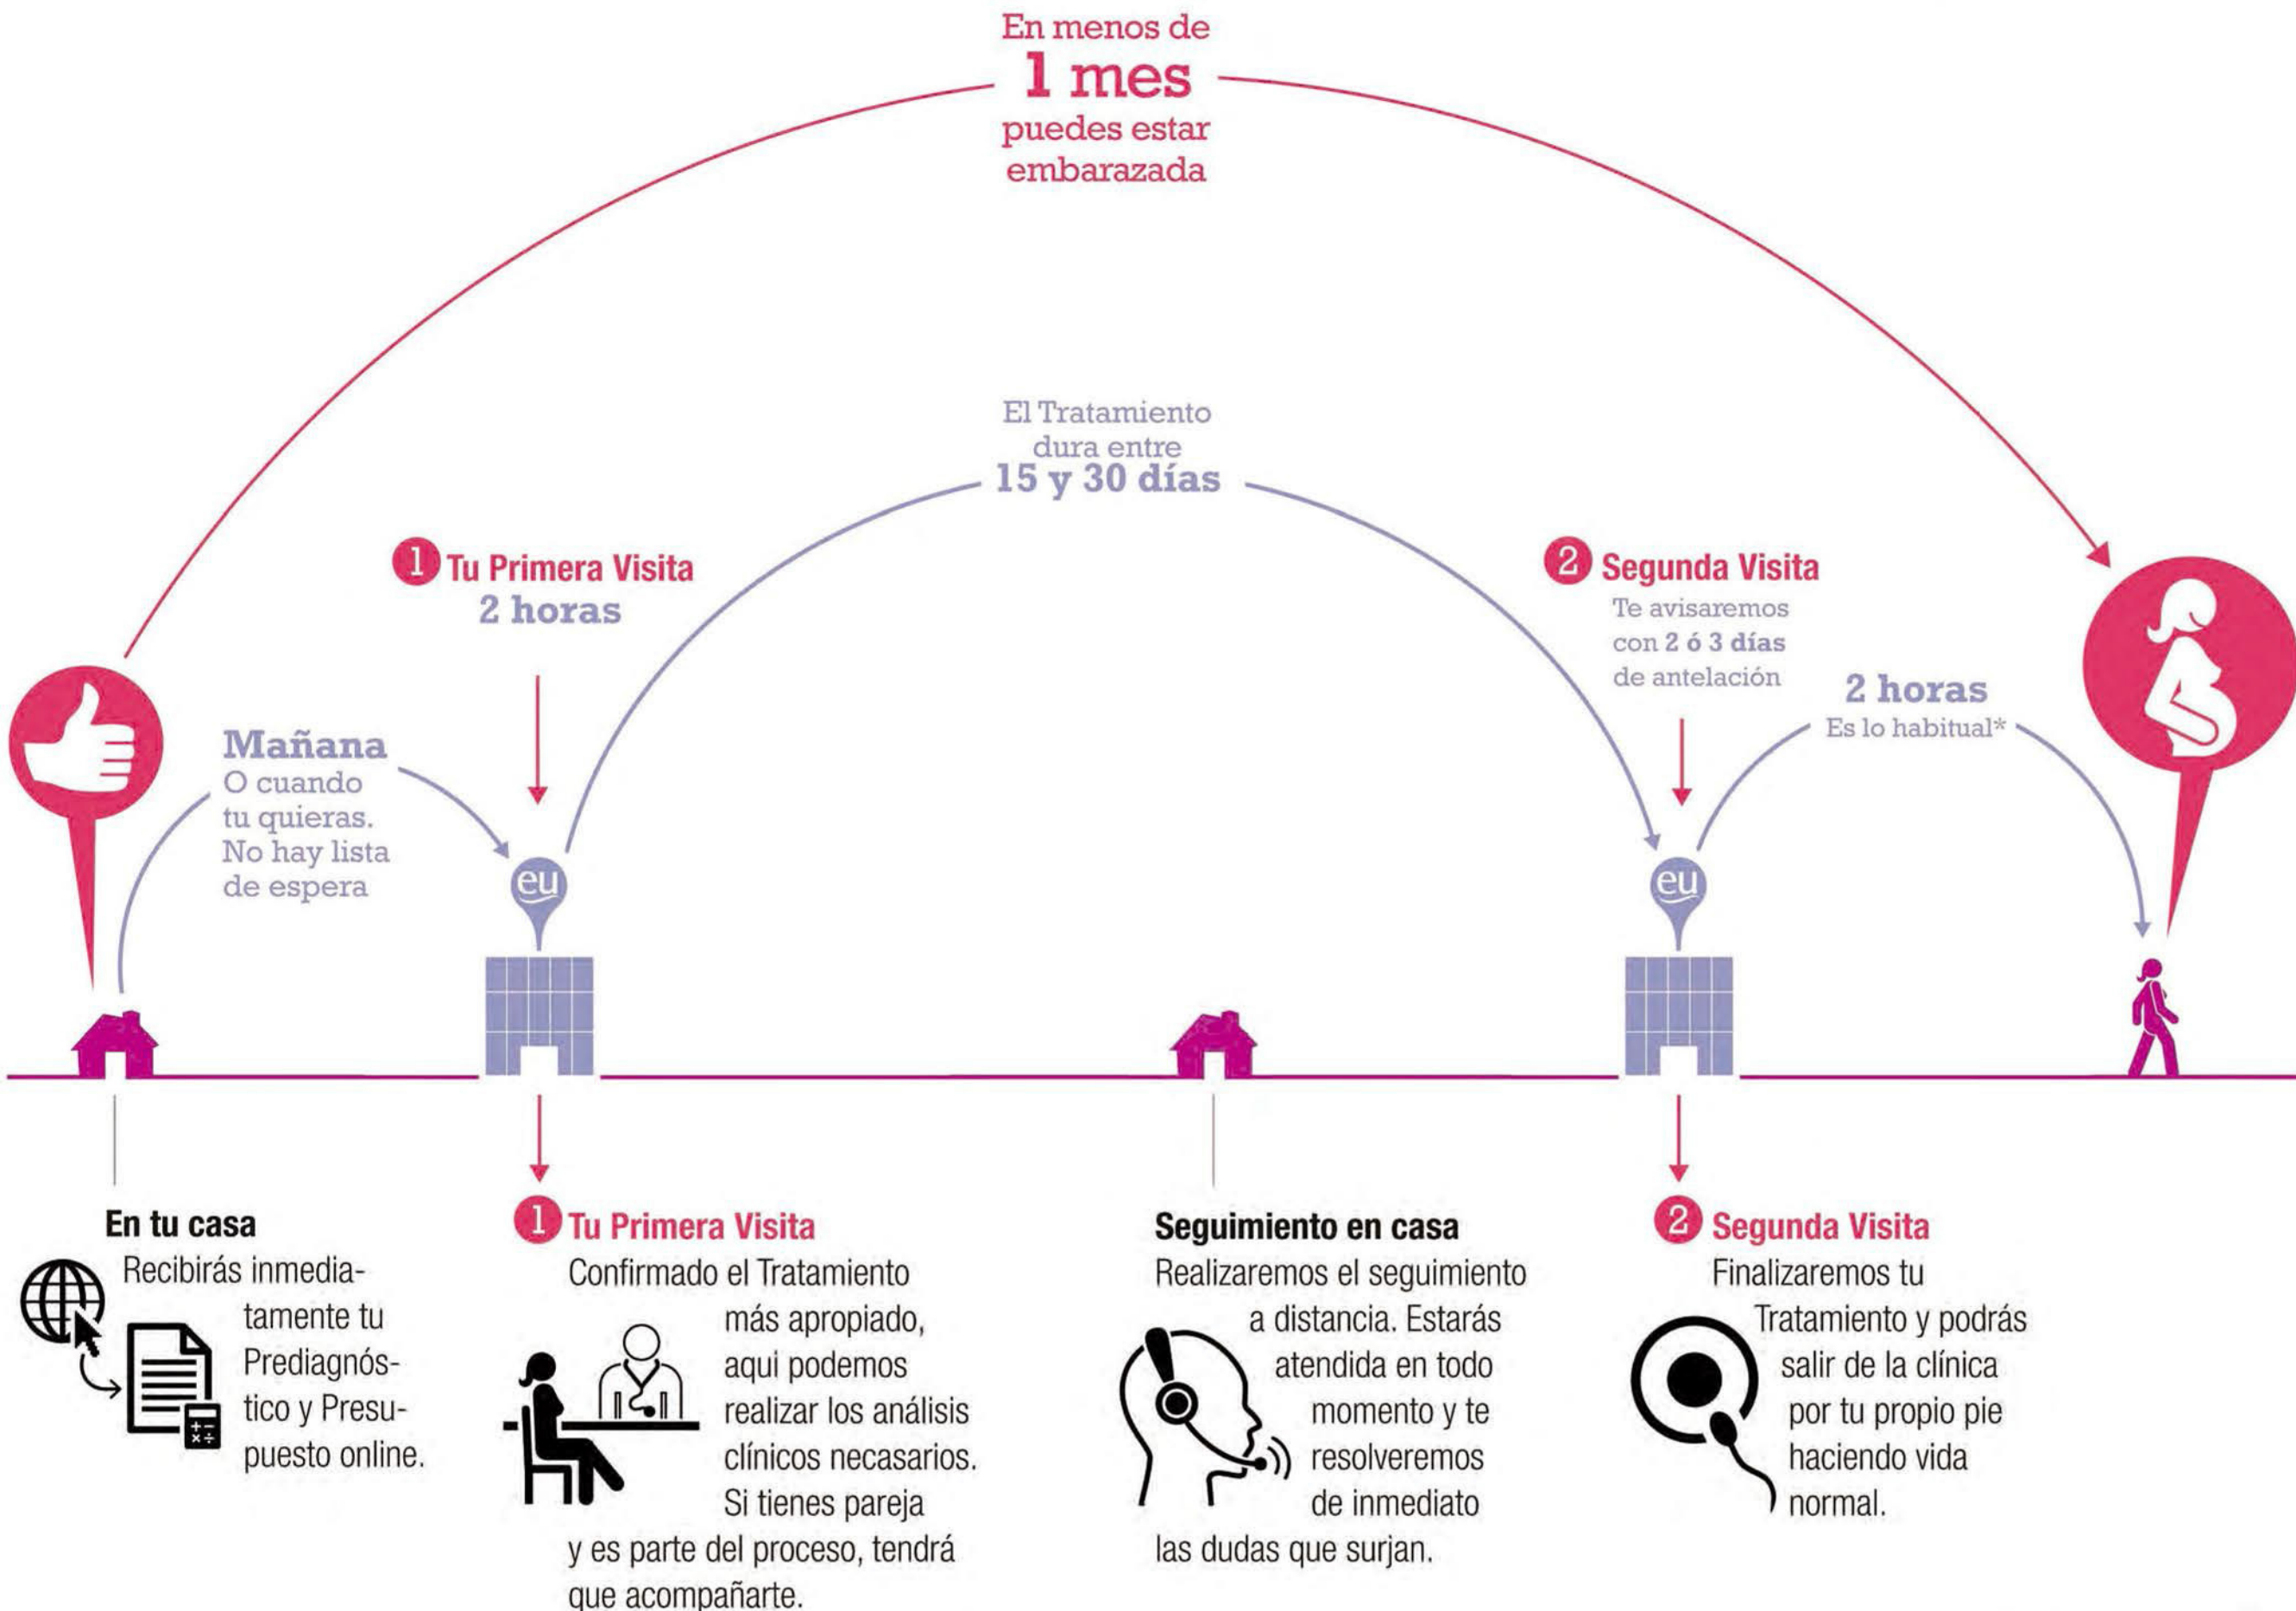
En menos de
1 mes
puedes estar embarazada

El Tratamiento dura entre
15 y 30 días

1 Tu Primera Visita
2 horas

2 Segunda Visita
Te avisaremos con 2 ó 3 días de antelación

2 horas
Es lo habitual*

Mañana
O cuando tu quieras. No hay lista de espera

eu

eu

En tu casa
Recibirás inmediatamente tu Prediagnóstico y Presupuesto online.

1 Tu Primera Visita
Confirmado el Tratamiento más apropiado, aqui podemos realizar los análisis clínicos necasarios. Si tienes pareja y es parte del proceso, tendrá que acompañarte.

Seguimiento en casa
Realizaremos el seguimiento a distancia. Estarás atendida en todo momento y te resolveremos de inmediato las dudas que surjan.

2 Segunda Visita
Finalizaremos tu Tratamiento y podrás salir de la clínica por tu propio pie haciendo vida normal.